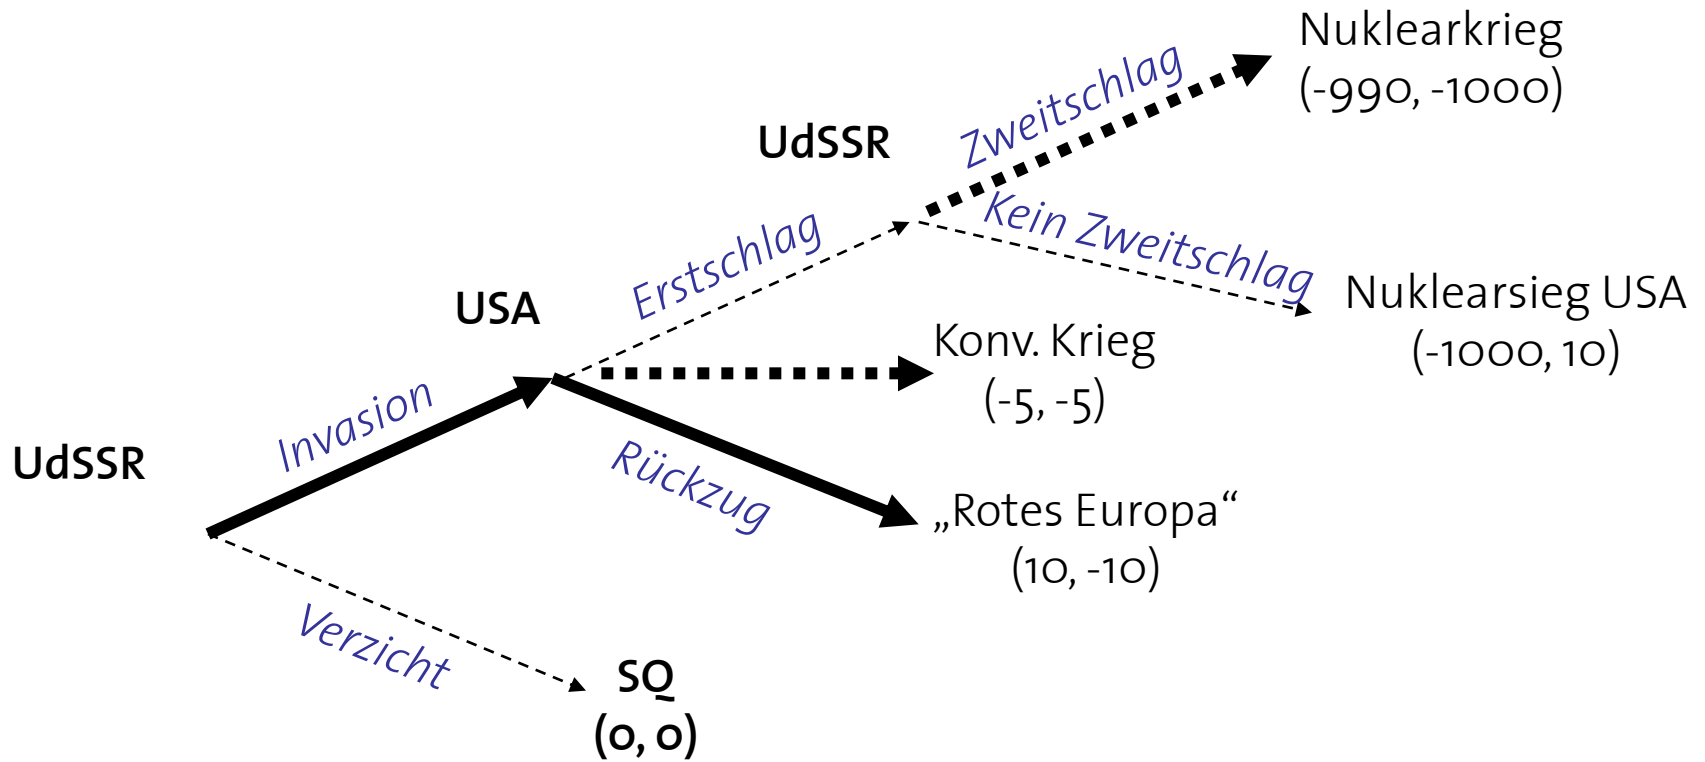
Nuklearkrieg
(-990, -1000)

UdSSR

Zweitschlag

Kein Zweitschlag

Erstschlag

USA

Nuklearsieg USA
(-1000, 10)

Konv. Krieg
(-5, -5)

Invasion

UdSSR

Rückzug

„Rotes Europa“
(10, -10)

Verzicht

SQ
(0, 0)